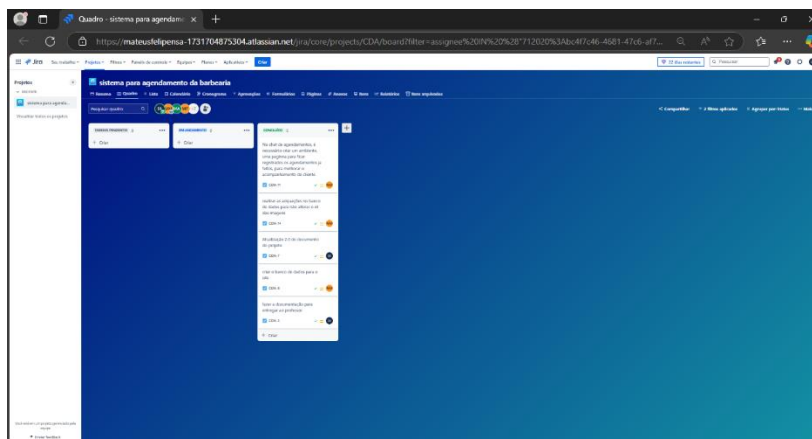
Quadro - sistema para agendame ×

https://mateusfelipensa-1731704875304.atlassian.net/jira/core/projects/CDA/board?filter=assignee%20IN%20%28"712020%3Abc4f7c46-4681-47c6-af7...

Jira  Seu trabalho  Projetos  Filtros  Painéis de controle  Equipes  Planos  Aplicativos  Criar

Pesquisar

Projetos

sistema para agendamento da barbearia

Resumo  Quadro  Lista  Calendário  Cronograma  Aprovações  Formulários  Páginas  Anexos  Itens  Relatórios  Itens arquivados

Pesquisar quadro

Compartilhar  Filtros aplicados  Agrupar por: Nenhum

TAREFAS PENDENTES

+ Criar

EM ANDAMENTO

+ Criar

CONCLUÍDO

No dia de agendamento, é necessário criar um ambiente uma página para ficar registrados os agendamentos e feitos, para melhorar o acompanhamento do cliente.

CDA-9

realizar as atualizações no banco de dados para não afetar o ID do diagrama

CDA-4

Atualização 2.0 do documento de projeto

CDA-7

criar o banco de dados para o site

CDA-6

fazer a documentação para entregar ao professor

CDA-2

+ Criar

Enviar feedback